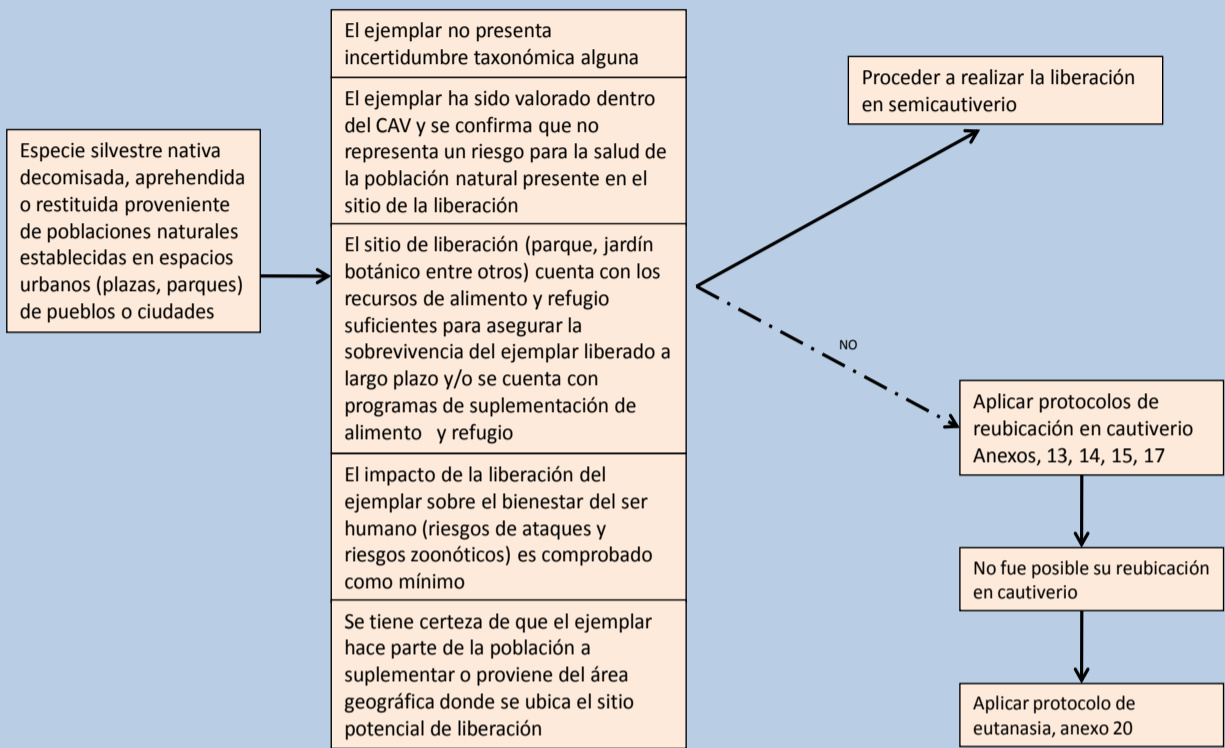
Especie silvestre nativa decomisada, aprehendida o restituida proveniente de poblaciones naturales establecidas en espacios urbanos (plazas, parques) de pueblos o ciudades

El ejemplar no presenta incertidumbre taxonómica alguna

El ejemplar ha sido valorado dentro del CAV y se confirma que no representa un riesgo para la salud de la población natural presente en el sitio de la liberación

El sitio de liberación (parque, jardín botánico entre otros) cuenta con los recursos de alimento y refugio suficientes para asegurar la sobrevivencia del ejemplar liberado a largo plazo y/o se cuenta con programas de suplementación de alimento y refugio

El impacto de la liberación del ejemplar sobre el bienestar del ser humano (riesgos de ataques y riesgos zoonóticos) es comprobado como mínimo

Se tiene certeza de que el ejemplar hace parte de la población a suplementar o proviene del área geográfica donde se ubica el sitio potencial de liberación

Proceder a realizar la liberación en semicautiverio

NO

Aplicar protocolos de reubicación en cautiverio Anexos, 13, 14, 15, 17

No fue posible su reubicación en cautiverio

Aplicar protocolo de eutanasia, anexo 20